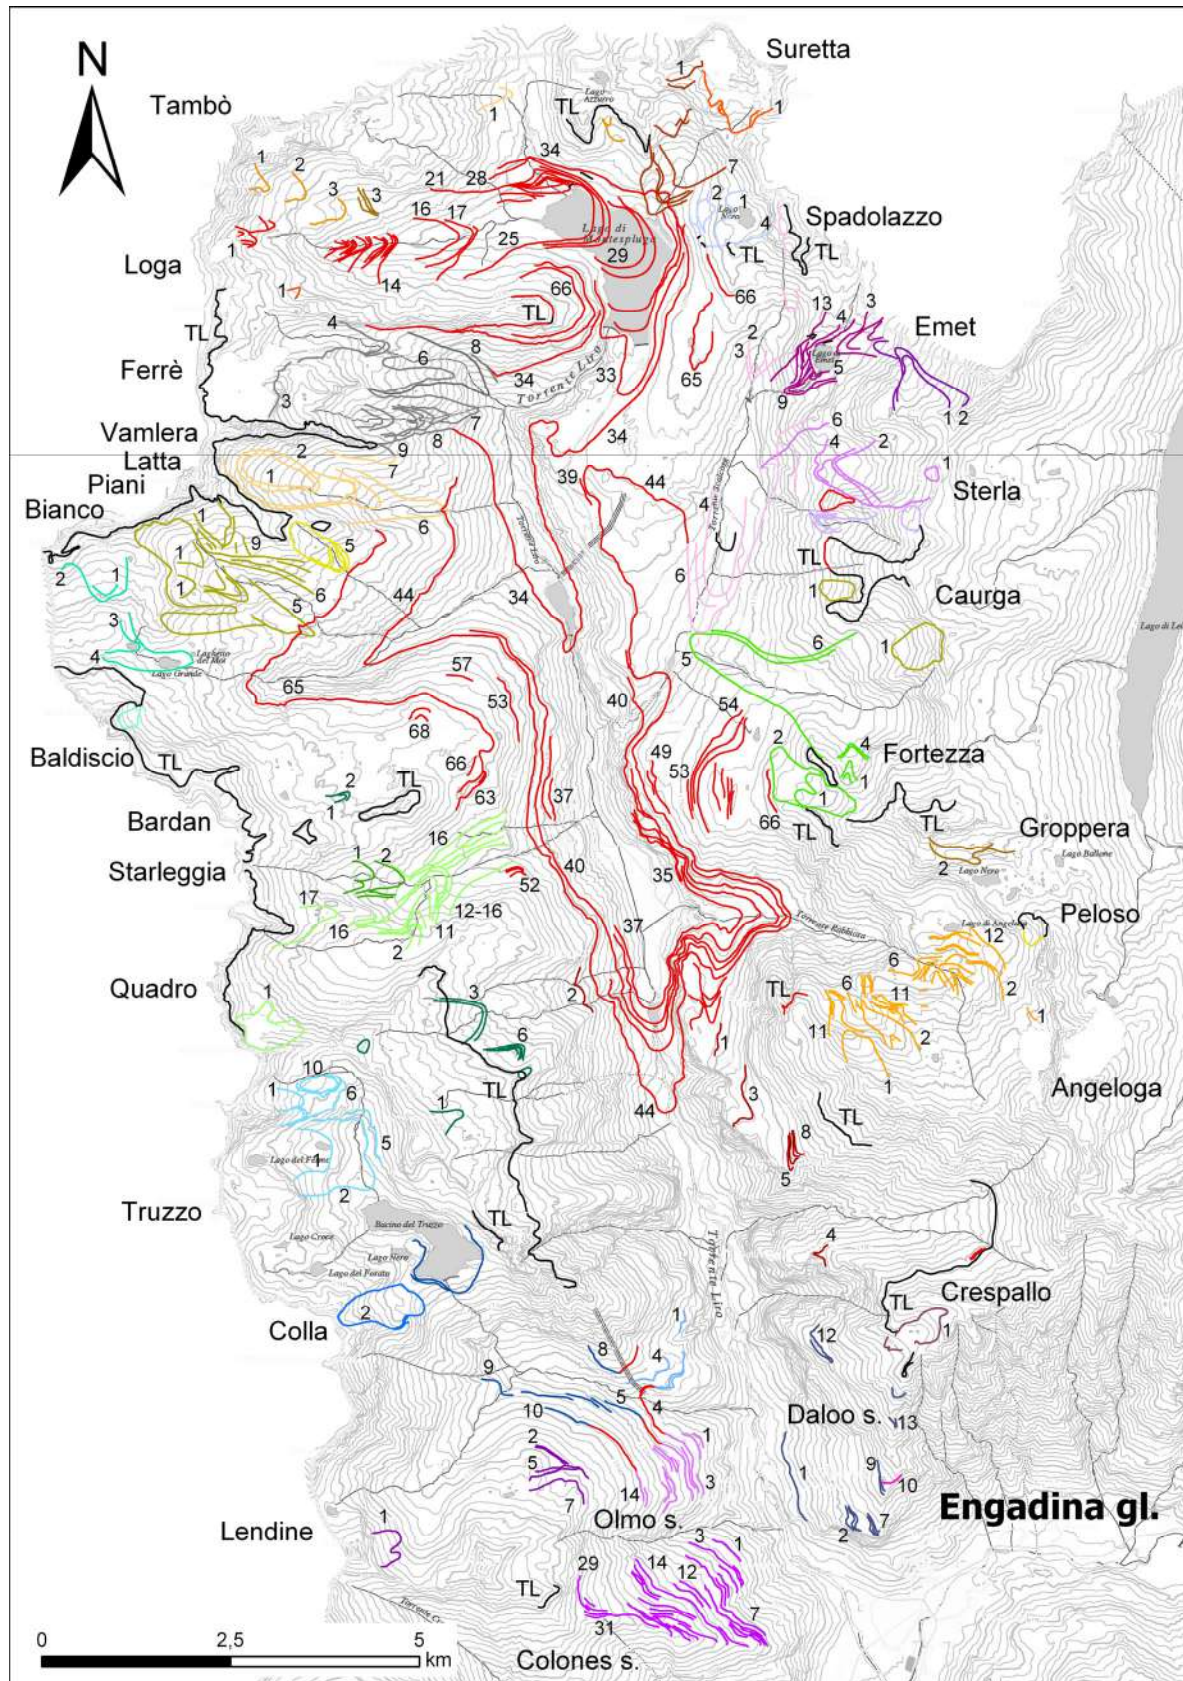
N

Suretta
1
1
Tambò
1
TL
Lago Azzurro
34
7
1
2
1
2
3
3
21
28
2
1
Spadolazzo
16
17
Lago di Montespluga
Lago Nero
4
TL
TL
25
29
1
Loga
14
66
66
1
TL
13
3
TL
4
Emet
4
8
2
Lago Emet
3
Ferrè
6
34
33
65
5
Torrente Liro
9
1 2
3
34
7
Vamlera
8
9
6
4
2
Latta
7
2
1
Piani
39
44
Sterla
1
Bianco
1
6
9
5
4
TL
6
1
2
1
Torrente Liro
Torrente Scalcoggia
1
5
6
1
44
6
34
Caurga
3
Lago Grande
Lago Sesso del Mot
4
5
6
1
Lago di Lei
65
57
68
53
40
54
Baldiscio
TL
66
49
53
2
4
Fortezza
2
TL
1
63
37
1
1
Bardan
66
TL
TL
Groppera
16
1
2
Lago Baldone
Starleggia
52
40
35
2
Lago Nero
17
12-16
Peloso
16
11
37
Torrente Rabbiosa
Lago di Angeloga
12
2
6
Quadro
3
TL
6
11
2
1
1
2
6
11
2
1
10
1
TL
1
Angeloga
6
1
44
3
TL
5
8
Lago del Fiume
5
2
Truzzo
TL
Bacino del Truzzo
Lago Croce
Lago Nero
4
Lago del Forato
Torrente Liro
TL
Crespallo
2
Colla
1
1
12
8
4
9
5
4
Daloo s.
13
10
2
1
5
1
9
10
3
7
14
7
2
Olmo s.
Engadina gl.
Lendine
1
3
1
14
12
29
TL
7
31
0
2,5
5
km
Colones s.